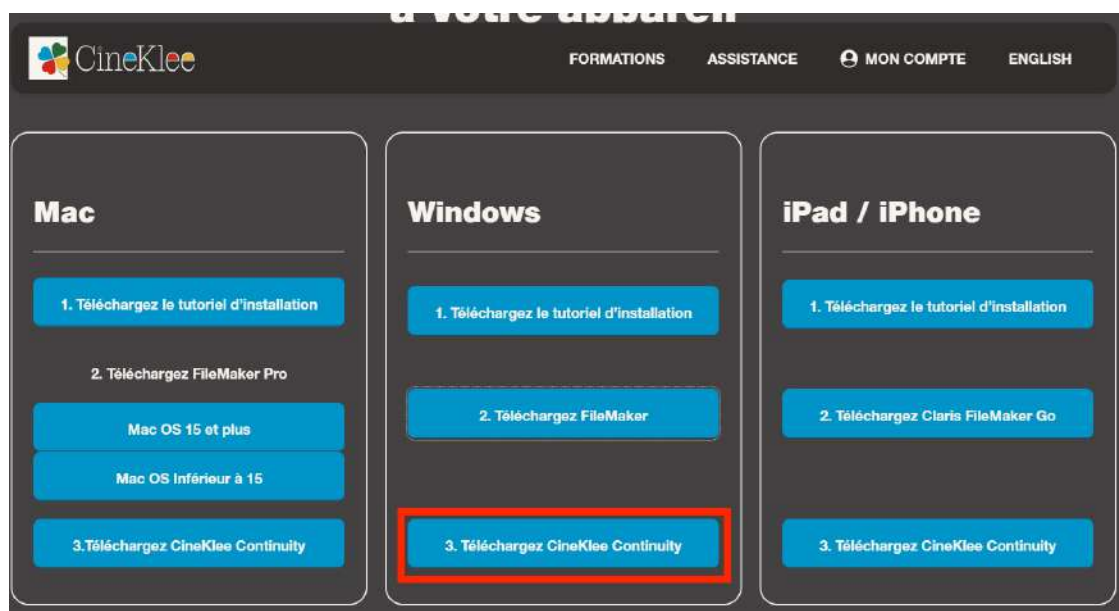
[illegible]

CineKlee

FORMATIONS ASSISTANCE MON COMPTE ENGLISH

Mac

1. Téléchargez le tutoriel d'installation

2. Téléchargez FileMaker Pro

Mac OS 15 et plus

Mac OS Inférieur à 15

3.Téléchargez CineKlee Continuity

Windows

1. Téléchargez le tutoriel d'installation

2. Téléchargez FileMaker

3. Téléchargez CineKlee Continuity

iPad / iPhone

1. Téléchargez le tutoriel d'installation

2. Téléchargez Claris FileMaker Go

3. Téléchargez CineKlee Continuity